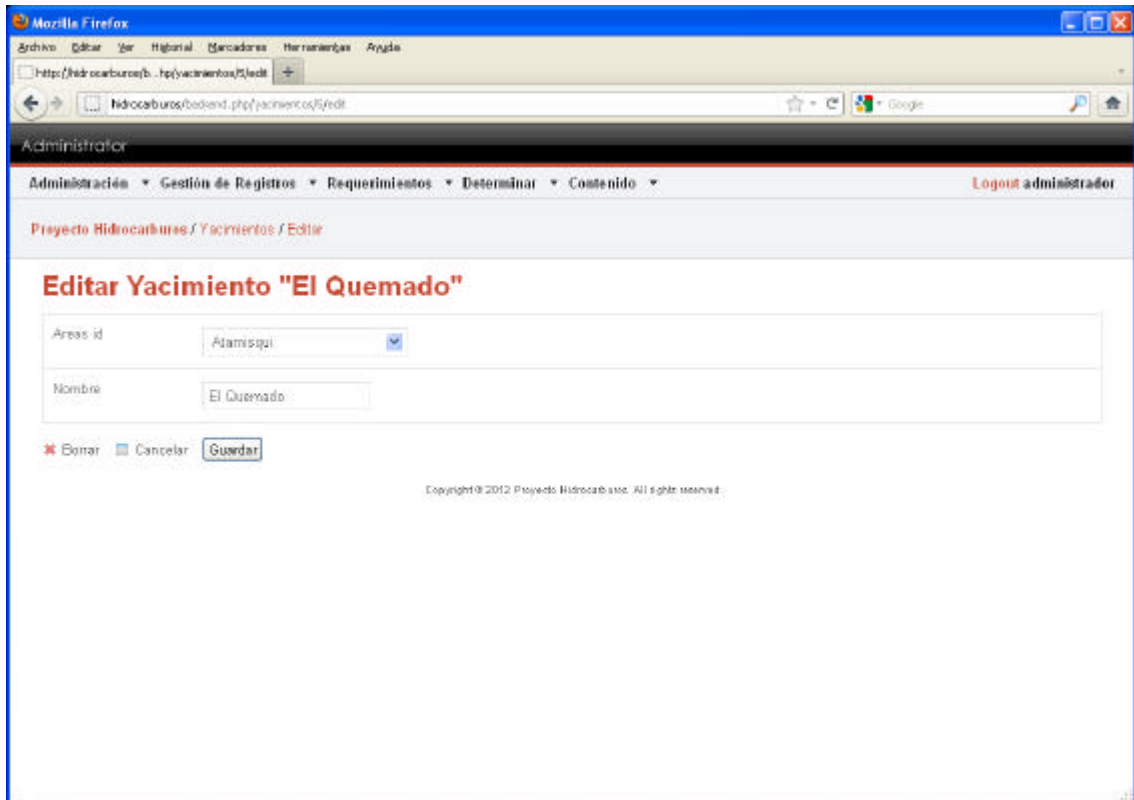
Mozilla Firefox

Archivo Editar Ver Historial Marcadores Herramientas Ayuda

http://hidrocarburos/b...hp/yacimientos/5/edit +

hidrocarburos/backend.php/yacimientos/5/edit

Google

Administrator

Administración ▾ Gestión de Registros ▾ Requerimientos ▾ Determinar ▾ Contenido ▾

Logout administrador

Proyecto Hidrocarburos / Yacimientos / Editar

Editar Yacimiento "El Quemado"

Areas id Atamisqui

Nombre El Quemado

Borrar Cancelar Guardar

Copyright © 2012 Proyecto Hidrocarburos. All rights reserved.